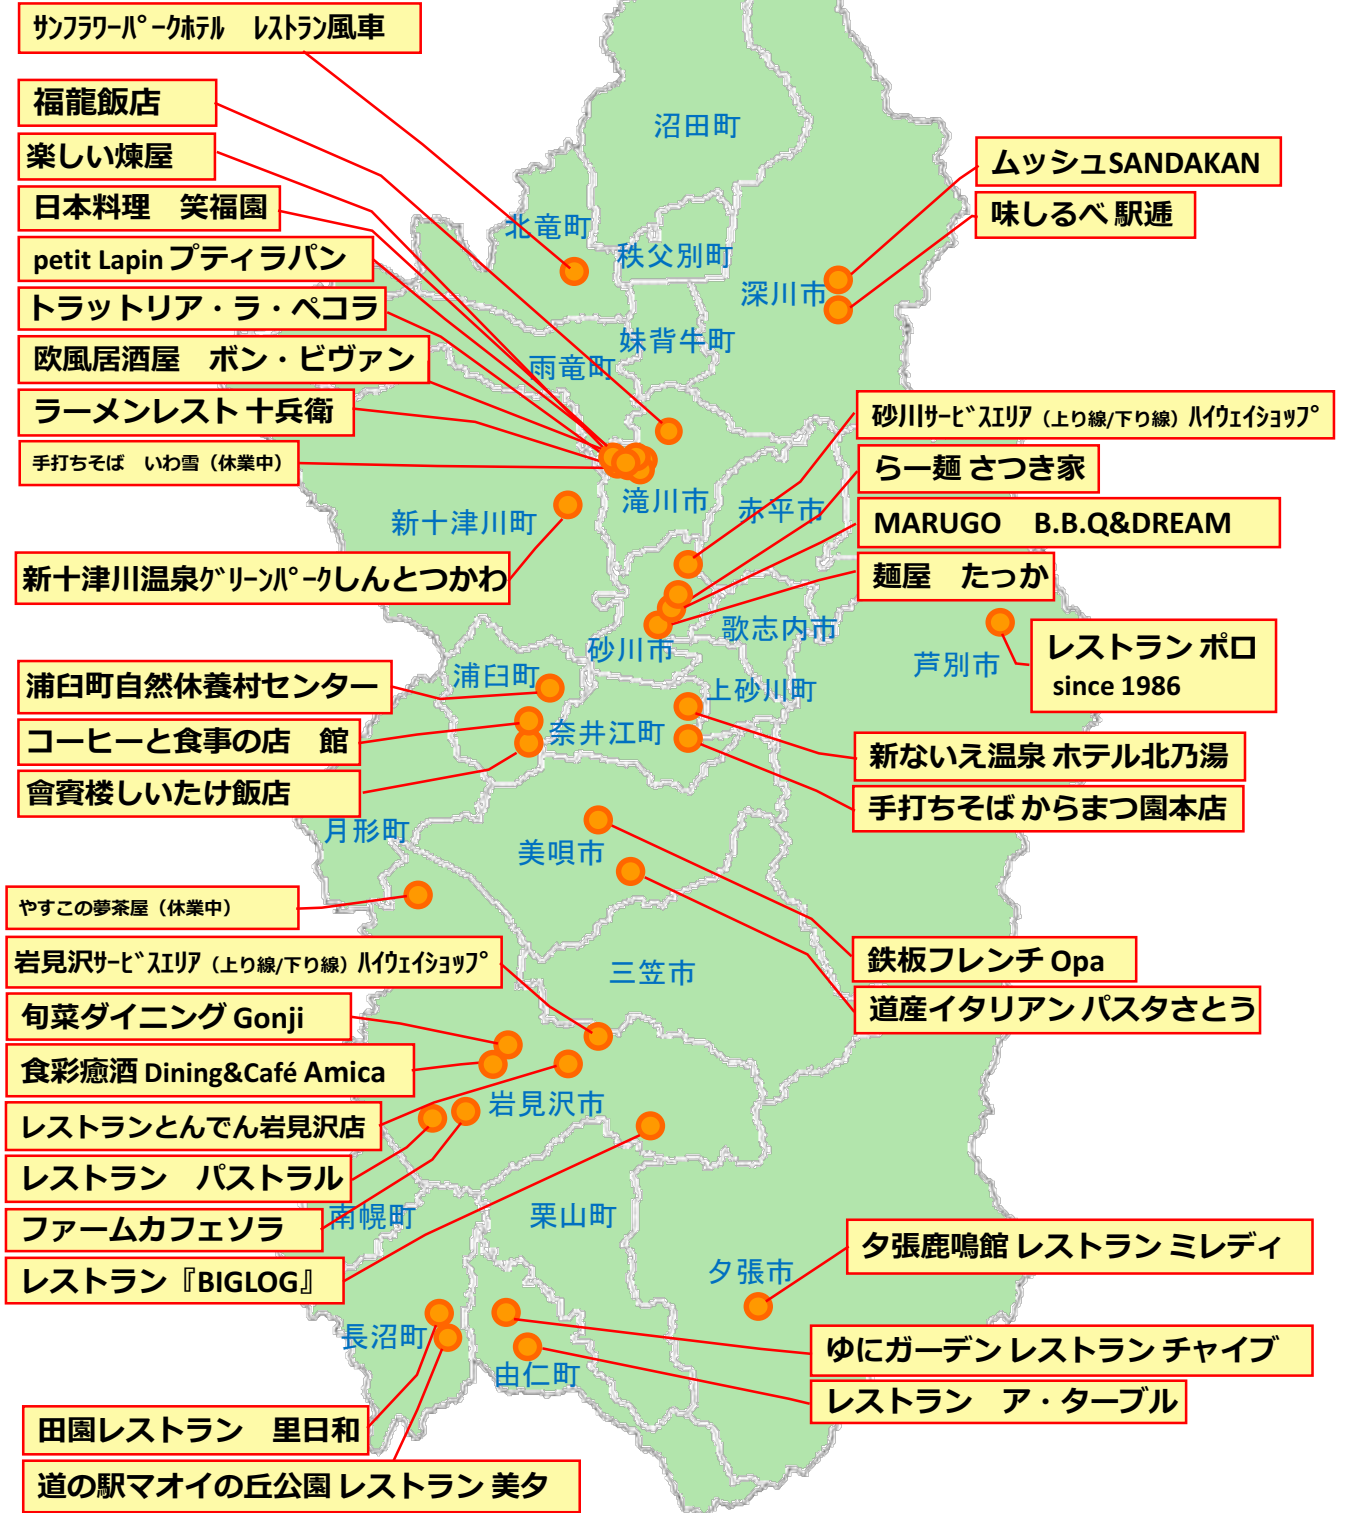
サンフラワーパークホテル　レストラン風車

福龍飯店

楽しい煉屋

日本料理　笑福園

petit Lapin プティラパン

トラットリア・ラ・ペコラ

欧風居酒屋　ボン・ビヴァン

ラーメンレスト 十兵衛

手打ちそば　いわ雪（休業中）

新十津川温泉グリーンパークしんとつかわ

浦臼町自然休養村センター

コーヒーと食事の店　館

會賓楼しいたけ飯店

やすこの夢茶屋（休業中）

岩見沢サービスエリア（上り線/下り線）ハイウェイショップ

旬菜ダイニング Gonji

食彩癒酒 Dining&Café Amica

レストランとんでん岩見沢店

レストラン　パストラル

ファームカフェソラ

レストラン『BIGLOG』

田園レストラン　里日和

道の駅マオイの丘公園 レストラン 美夕

ムッシュSANDAKAN

味しるべ 駅逓

砂川サービスエリア（上り線/下り線）ハイウェイショップ

らー麺 さつき家

MARUGO　B.B.Q&DREAM

麺屋　たっか

レストラン ポロ
since 1986

新ないえ温泉 ホテル北乃湯

手打ちそば からまつ園本店

鉄板フレンチ Opa

道産イタリアン パスタさとう

夕張鹿鳴館 レストラン ミレディ

ゆにガーデン レストラン チャイブ

レストラン　ア・ターブル

沼田町
北竜町
秩父別町
深川市
妹背牛町
雨竜町
滝川市
赤平市
新十津川町
砂川市
歌志内市
芦別市
浦臼町
上砂川町
奈井江町
月形町
美唄市
三笠市
岩見沢市
南幌町
栗山町
夕張市
長沼町
由仁町